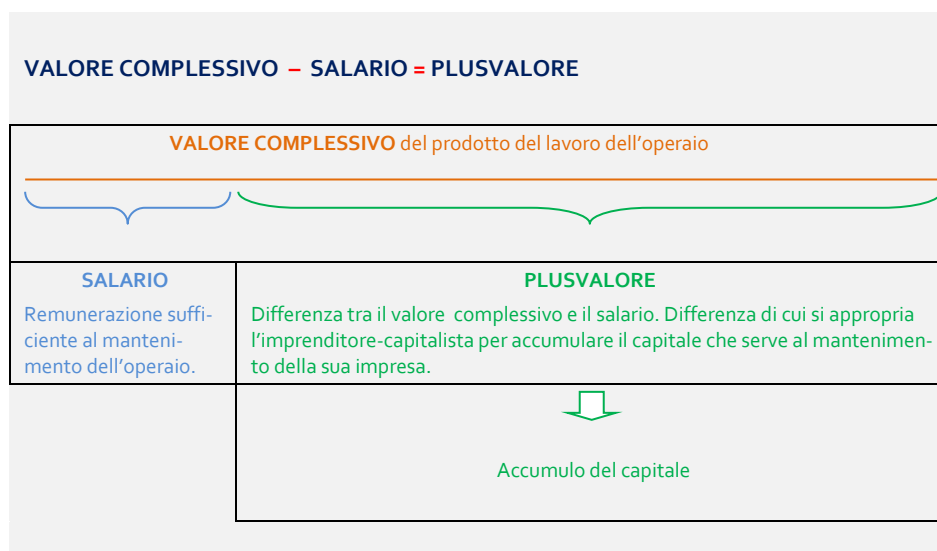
VALORE COMPLESSIVO – SALARIO = PLUSVALORE

VALORE COMPLESSIVO del prodotto del lavoro dell'operaio

| SALARIO | PLUSVALORE |
|---|---|
| Remunerazione sufficiente al mantenimento dell'operaio. | Differenza tra il valore complessivo e il salario. Differenza di cui si appropria l'imprenditore-capitalista per accumulare il capitale che serve al mantenimento della sua impresa. |

Accumulo del capitale